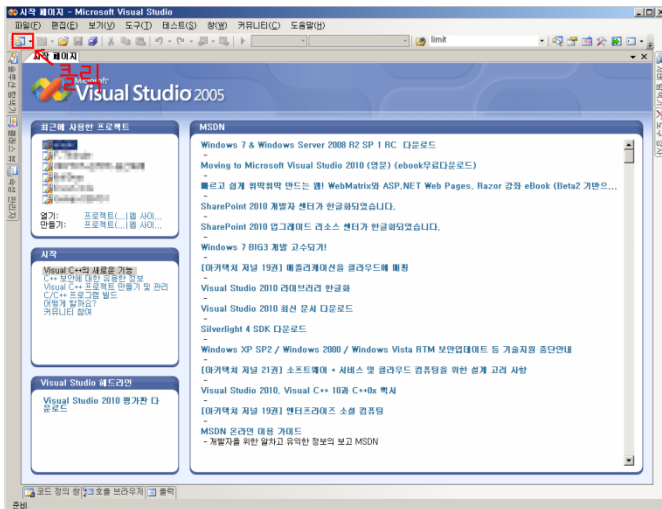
시작 페이지 - Microsoft Visual Studio

파일(F) 편집(E) 보기(V) 도구(T) 테스트(S) 창(W) 커뮤니티(C) 도움말(H)

limit

시작 페이지

클릭

Microsoft
Visual Studio 2005

최근에 사용한 프로젝트

열기: 프로젝트(...) 웹 사이...
만들기: 프로젝트(...) 웹 사이...

시작

Visual C++의 새로운 기능
C++ 보안에 대한 유용한 정보
Visual C++ 프로젝트 만들기 및 관리
C/C++ 프로그램 빌드
어떻게 할까요?
커뮤니티 참여

Visual Studio 헤드라인

Visual Studio 2010 평가판 다운로드

MSDN

Windows 7 & Windows Server 2008 R2 SP 1 RC 다운로드
-
Moving to Microsoft Visual Studio 2010 (영문) (ebook무료다운로드)
-
빠르고 쉽게 웹맥위를 만드는 웹! WebMatrix와 ASP.NET Web Pages, Razor 강좌 eBook (Beta2 기반으...
-
SharePoint 2010 개발자 센터가 한글화되었습니다.
-
SharePoint 2010 업그레이드 리소스 센터가 한글화되었습니다.
-
Windows 7 BIG3 개발 고수되기!
-
[아키텍처 저널 19권] 애플리케이션을 클라우드에 매핑
-
Visual Studio 2010 라이브러리 한글화
-
Visual Studio 2010 최신 문서 다운로드
-
Silverlight 4 SDK 다운로드
-
Windows XP SP2 / Windows 2000 / Windows Vista RTM 보안업데이트 등 기술지원 중단안내
-
[아키텍처 저널 21권] 소프트웨어 + 서비스 및 클라우드 컴퓨팅을 위한 설계 고려 사항
-
Visual Studio 2010, Visual C++ 10과 C++0x 특서
-
[아키텍처 저널 19권] 엔터프라이즈 소셜 컴퓨팅
-
MSDN 온라인 이용 가이드
- 개발자를 위한 알차고 유익한 정보의 보고 MSDN

코드 정의 창 | 호출 브라우저 | 출력

준비